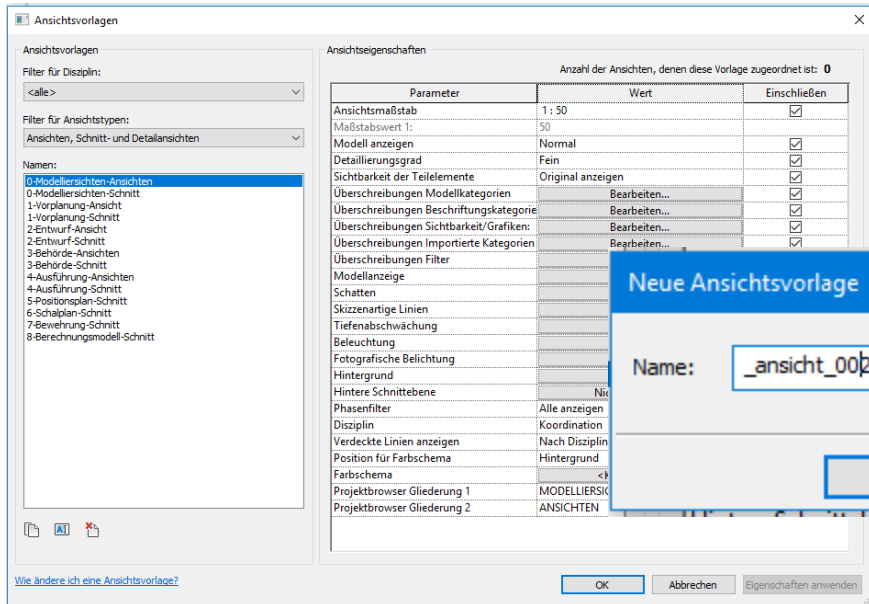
Ansichtsvorlagen

Ansichtsvorlagen

Filter für Disziplin:

<alle>

Filter für Ansichtstypen:

Ansichten, Schnitt- und Detailansichten

Namen:

0-Modelliersichten-Ansichten
0-Modelliersichten-Schnitt
1-Vorplanung-Ansicht
1-Vorplanung-Schnitt
2-Entwurf-Ansicht
2-Entwurf-Schnitt
3-Behörde-Ansichten
3-Behörde-Schnitt
4-Ausführung-Ansichten
4-Ausführung-Schnitt
5-Positionsplan-Schnitt
6-Schalplan-Schnitt
7-Bewehrung-Schnitt
8-Berechnungsmodell-Schnitt

Ansichtseigenschaften

Anzahl der Ansichten, denen diese Vorlage zugeordnet ist: 0

| Parameter | Wert | Einschließen |
|---|---|---|
| Ansichtsmaßstab | 1 : 50 | ☑ |
| Maßstabswert 1: | 50 | |
| Modell anzeigen | Normal | ☑ |
| Detaillierungsgrad | Fein | ☑ |
| Sichtbarkeit der Teilelemente | Original anzeigen | ☑ |
| Überschreibungen Modellkategorien | Bearbeiten... | ☑ |
| Überschreibungen Beschriftungskategorie | Bearbeiten... | ☑ |
| Überschreibungen Sichtbarkeit/Grafiken: | Bearbeiten... | ☑ |
| Überschreibungen Importierte Kategorien | Bearbeiten... | ☑ |
| Überschreibungen Filter | | |
| Modellanzeige | | |
| Schatten | | |
| Skizzenartige Linien | | |
| Tiefenabschwächung | | |
| Beleuchtung | | |
| Fotografische Belichtung | | |
| Hintergrund | | |
| Hintere Schnittebene | Nic | |
| Phasenfilter | Alle anzeigen | |
| Disziplin | Koordination | |
| Verdeckte Linien anzeigen | Nach Disziplin | |
| Position für Farbschema | Hintergrund | |
| Farbschema | <k | |
| Projektbrowser Gliederung 1 | MODELLIERSIC | |
| Projektbrowser Gliederung 2 | ANSICHTEN | |

Neue Ansichtsvorlage

Name: _ansicht_00

Wie ändere ich eine Ansichtsvorlage?

OK

Abbrechen

Eigenschaften anwenden